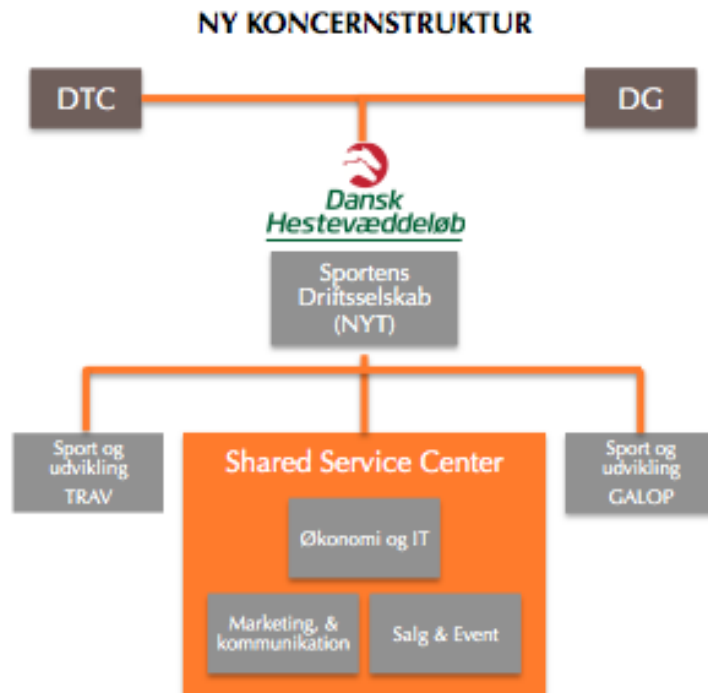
NY KONCERNSTRUKTUR

DTC

DG

Dansk Hestevæddeløb

Sportens Driftsselskab (NYT)

Sport og udvikling TRAV

Shared Service Center

Sport og udvikling GALOP

Økonomi og IT

Marketing, & kommunikation

Salg & Event